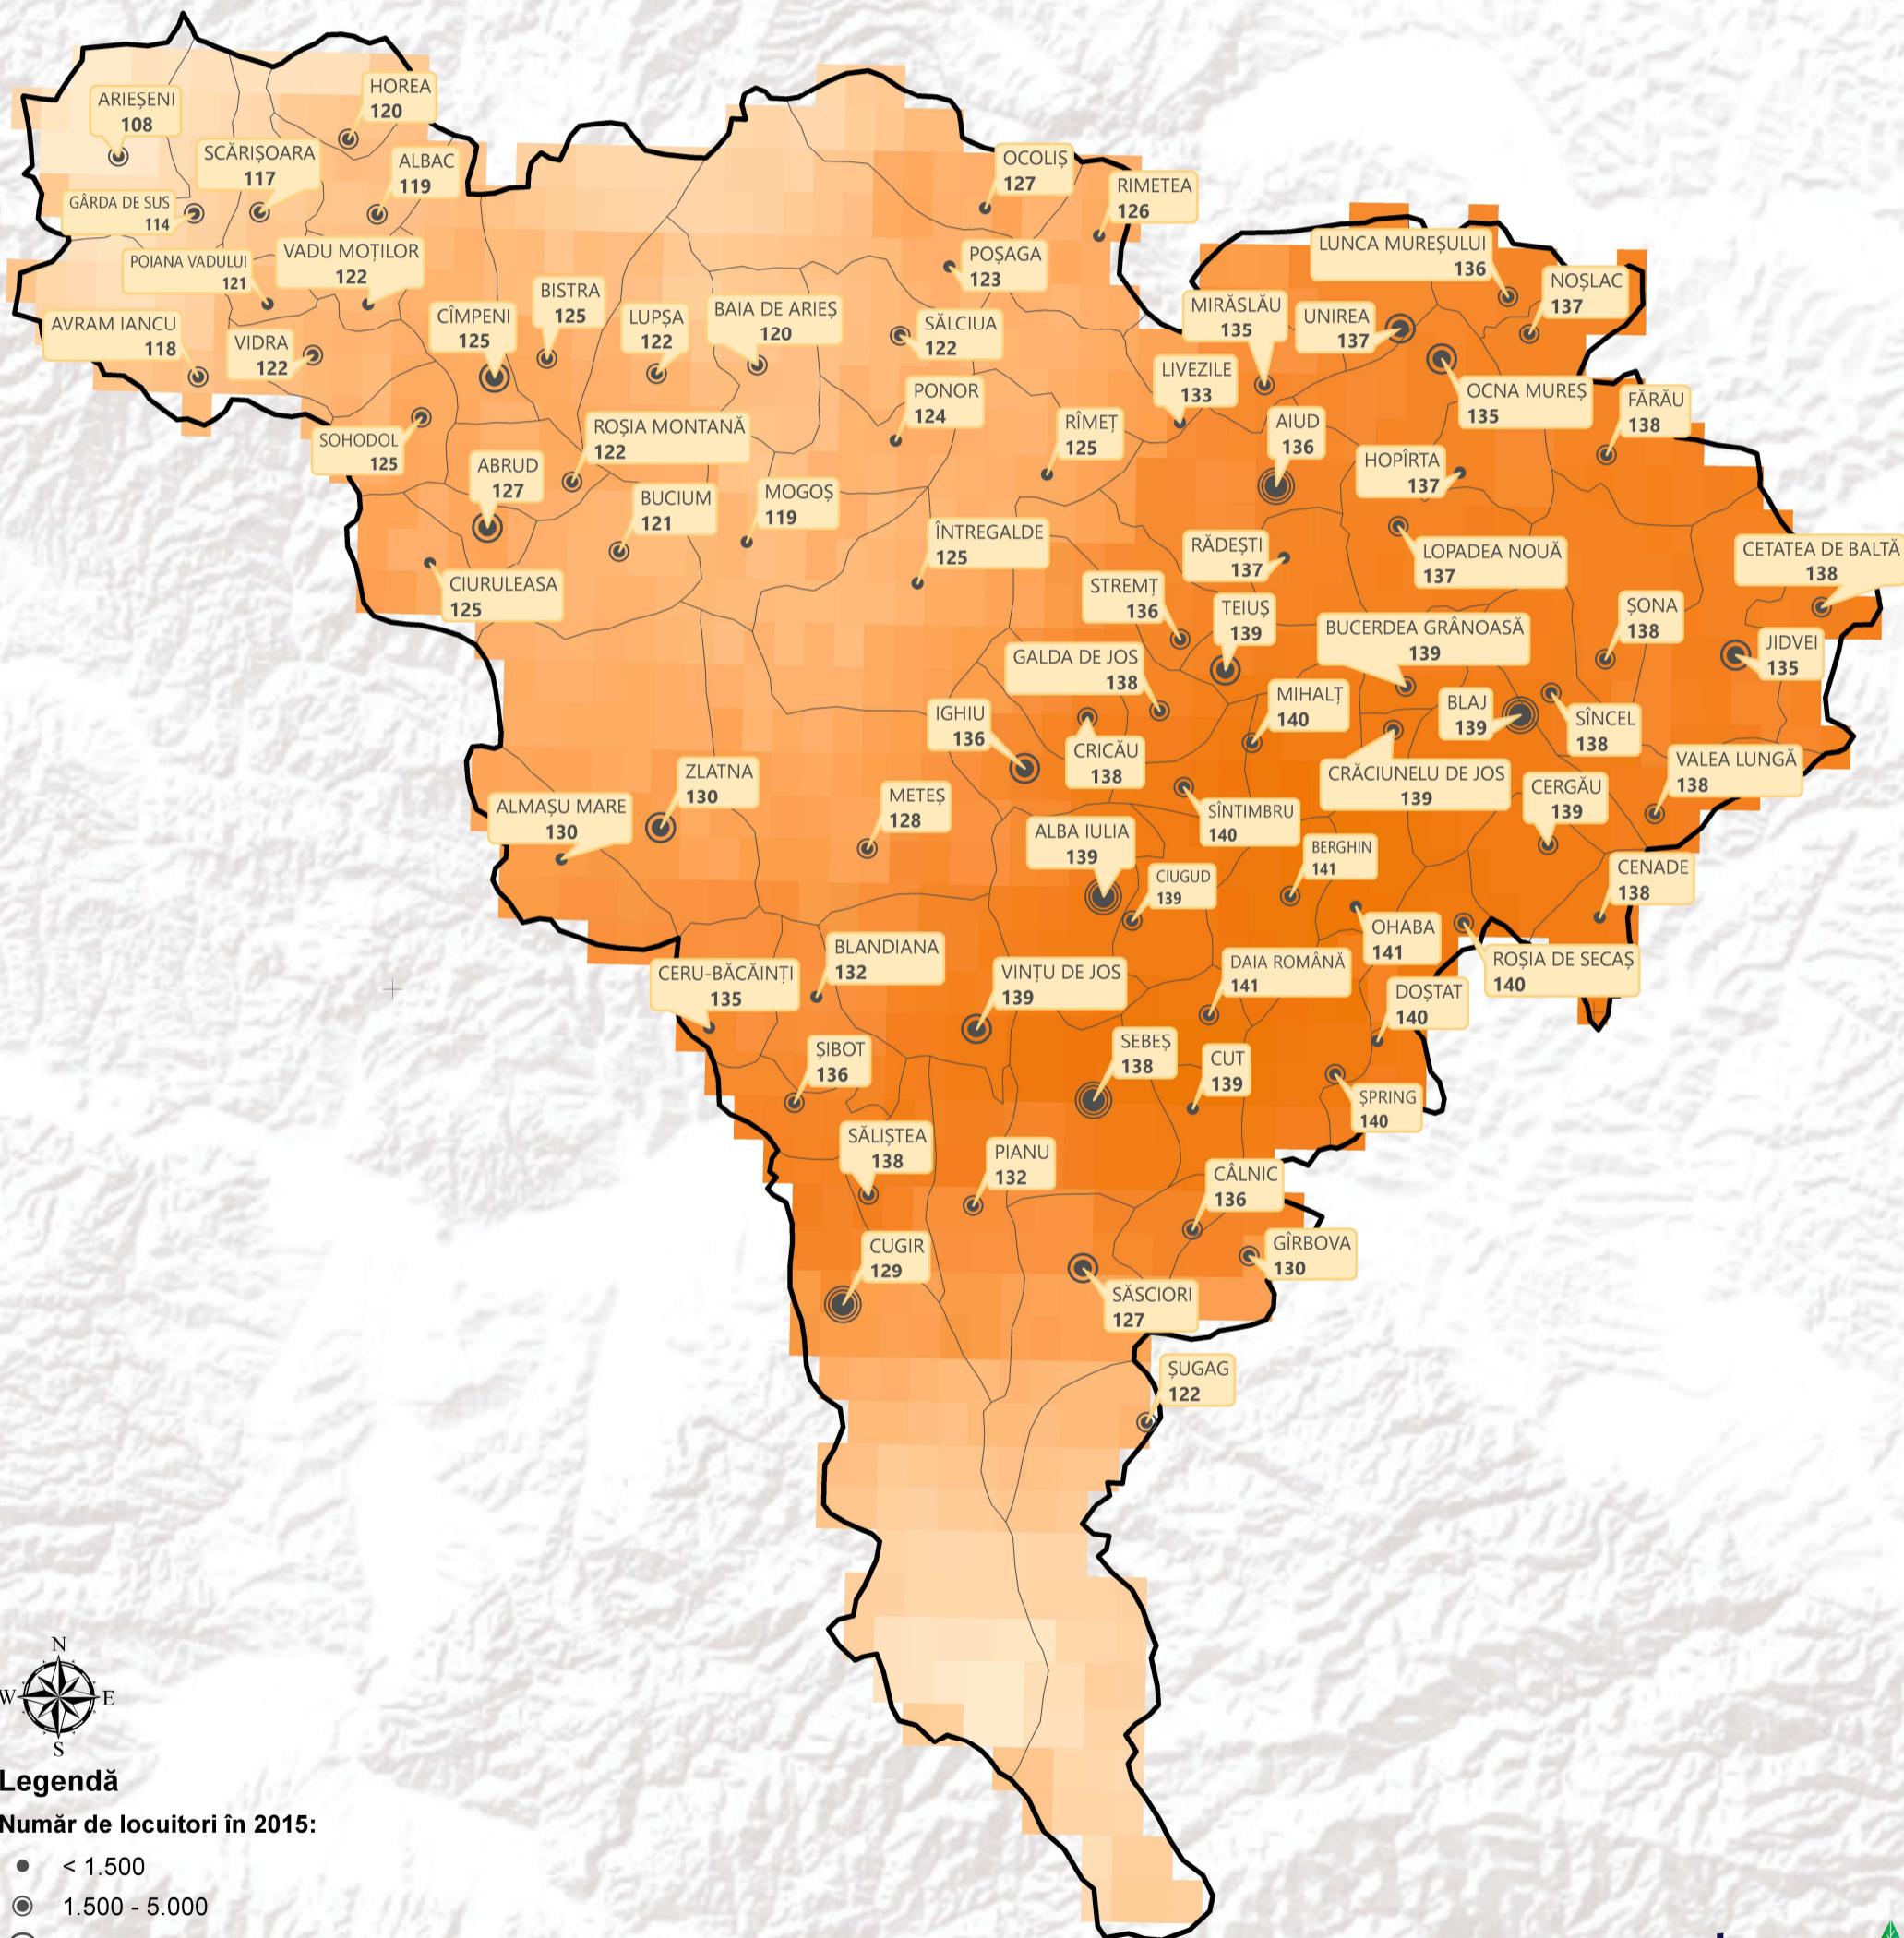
ARIEȘENI 108
HOREA 120
SCĂRIȘOARA 117
ALBAC 119
GÂRDA DE SUS 114
OCOLIȘ 127
RIMETEA 126
POIANA VADULUI 121
VADU MOȚILOR 122
POȘAGA 123
LUNCA MUREȘULUI 136
NOȘLAC 137
AVRAM IANCU 118
CÎMPENI 125
BISTRA 125
LUPȘA 122
BAIA DE ARIEȘ 120
SĂLCIUA 122
MIRĂSLĂU 135
UNIREA 137
VIDRA 122
PONOR 124
LIVEZILE 133
OCNA MUREȘ 135
FĂRĂU 138
SOHODOL 125
ROȘIA MONTANĂ 122
RÎMEȚ 125
AIUD 136
ABRUD 127
BUCIUM 121
MOGOȘ 119
HOPÎRTA 137
ÎNTREGALDE 125
RĂDEȘTI 137
LOPADEA NOUĂ 137
CETATEA DE BALTĂ 138
CIURULEASA 125
STREMȚ 136
TEIUȘ 139
BUCERDEA GRÂNOASĂ 139
ȘONA 138
GALDA DE JOS 138
JIDVEI 135
IGHIU 136
MIHALȚ 140
BLAJ 139
SÎNCEL 138
CRICĂU 138
CRĂCIUNELU DE JOS 139
VALEA LUNGĂ 138
ZLATNA 130
METEȘ 128
CERGĂU 139
ALMAȘU MARE 130
ALBA IULIA 139
SÎNTIMBRU 140
BERGHIN 141
CIUGUD 139
CENADE 138
OHABA 141
BLANDIANA 132
ROȘIA DE SECAȘ 140
CERU-BĂCĂINȚI 135
VINȚU DE JOS 139
DAIA ROMÂNĂ 141
DOȘTAT 140
ȘIBOT 136
SEBEȘ 138
CUT 139
ȘPRING 140
SĂLIȘTEA 138
PIANU 132
CÂLNIC 136
GÎRBOVA 130
CUGIR 129
SĂSCIORI 127
ȘUGAG 122
N
W
E
S
Legendă
Număr de locuitori în 2015:
< 1.500
1.500 - 5.000